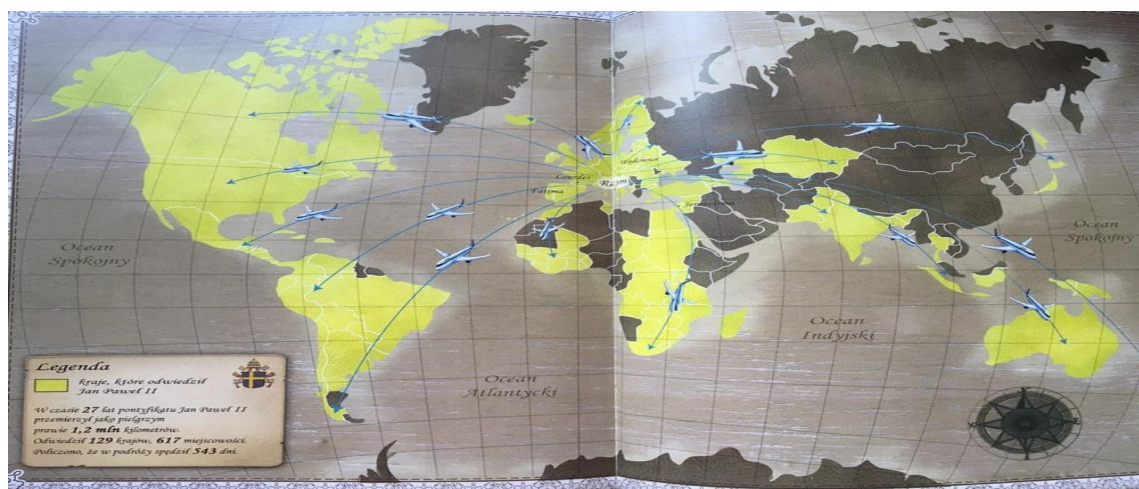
Ocean Spokojny

Ocean Atlantycki

Ocean Indyjski

Ocean Spokojny

Wadowice

Lourdes

Fatima

Rzym

Jerozolima

Legenda

kraje, które odwiedził Jan Paweł II

W czasie 27 lat pontyfikatu Jan Paweł II przemierzył jako pielgrzym prawie 1,2 mln kilometrów. Odwiedził 129 krajów, 617 miejscowości. Policzono, że w podróży spędził 543 dni.